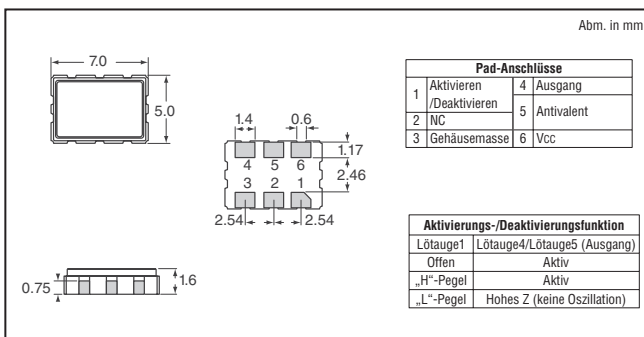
Abm. in mm

7.0

5.0

1.4 0.6

1.17

4 5 6

2.46

3 2 1

2.54 2.54

0.75

1.6

| Pad-Anschlüsse | | | |
|---|---|---|---|
| 1 | Aktivieren /Deaktivieren | 4 | Ausgang |
| | | 5 | Antivalent |
| 2 | NC | | |
| 3 | Gehäusemasse | 6 | Vcc |

| Aktivierungs-/Deaktivierungsfunktion | |
|---|---|
| Lötauge1 | Lötauge4/Lötauge5 (Ausgang) |
| Offen | Aktiv |
| „H"-Pegel | Aktiv |
| „L"-Pegel | Hohes Z (keine Oszillation) |